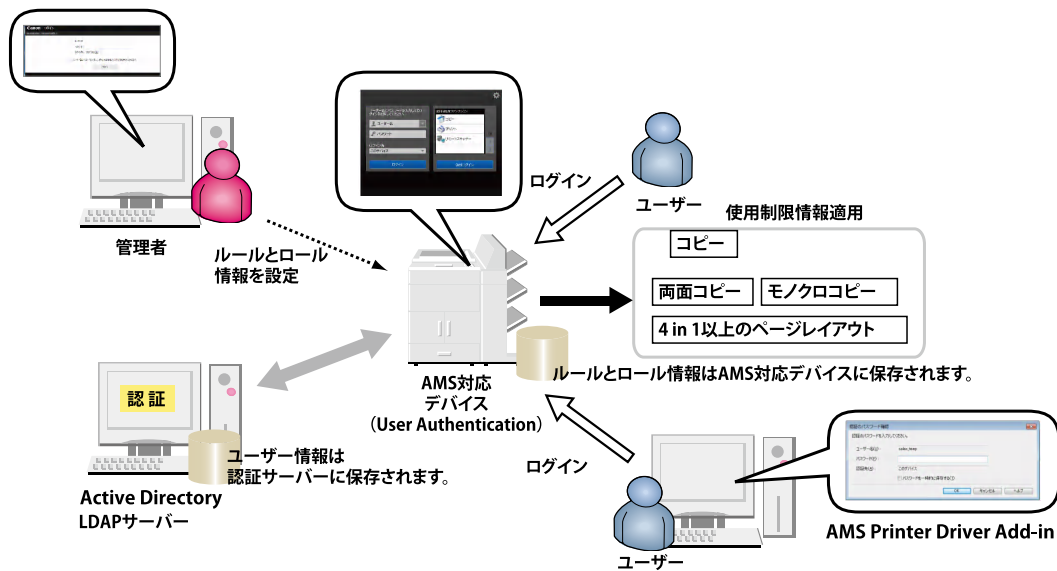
管理者

ルールとロール情報を設定

ログイン

ユーザー

使用制限情報適用

コピー

両面コピー

モノクロコピー

4 in 1以上のページレイアウト

AMS対応デバイス（User Authentication）

ルールとロール情報はAMS対応デバイスに保存されます。

認証

ユーザー情報は認証サーバーに保存されます。

Active Directory

LDAPサーバー

ログイン

ユーザー

AMS Printer Driver Add-in